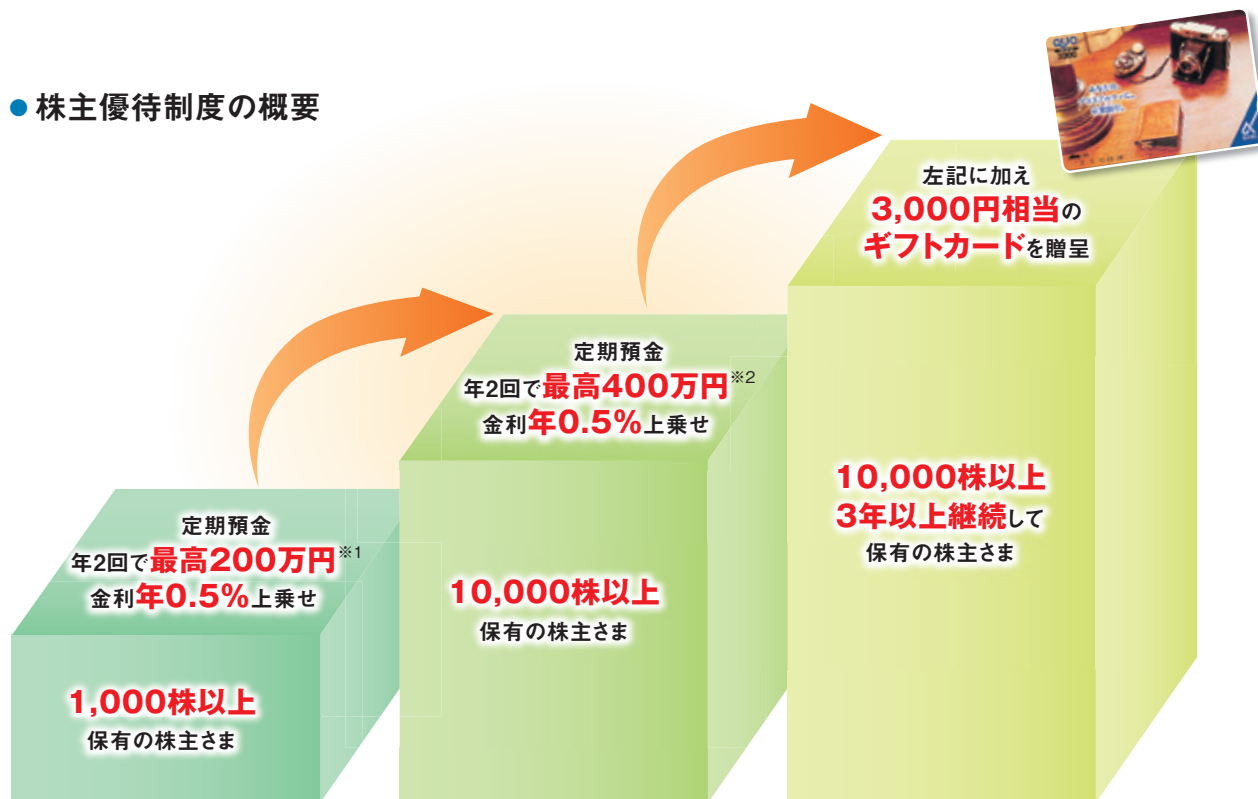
● 株主優待制度の概要

定期預金
年2回で最高200万円※1
金利年0.5%上乗せ

1,000株以上
保有の株主さま

定期預金
年2回で最高400万円※2
金利年0.5%上乗せ

10,000株以上
保有の株主さま

左記に加え
3,000円相当の
ギフトカードを贈呈

10,000株以上
3年以上継続して
保有の株主さま